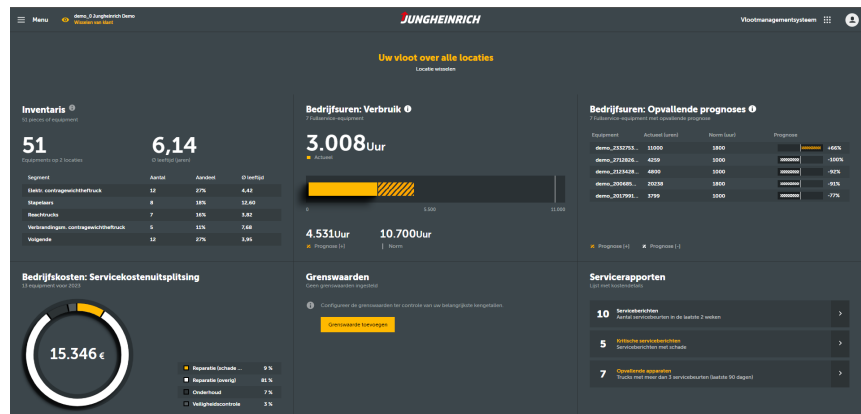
Menu demo_0 Jungheinrich Demo
Wisselen van klant

JUNGHEINRICH

Vlootmanagementsysteem

Uw vloot over alle locaties
Locatie wisselen

Inventaris
51 pieces of equipment

51
Equipments op 2 locaties

6,14
Ø leeftijd (jaren)

| Segment | Aantal | Aandeel | Ø leeftijd |
|---|---|---|---|
| Elektr. contragewichtheftruck | 12 | 27% | 4,42 |
| Stapelaars | 8 | 18% | 12,60 |
| Reachtrucks | 7 | 16% | 5,82 |
| Verbrandingsm. contragewichtheftruck | 5 | 11% | 7,68 |
| Volgende | 12 | 27% | 3,95 |

Bedrijfsuren: Verbruik
7 Fullservice-equipment

3.008Uur
Actueel

0 5.500 11.000

4.531Uur
Prognose (+)

10.700Uur
Norm

Bedrijfsuren: Opvallende prognoses
7 Fullservice-equipment met opvallende prognose

| Equipment | Actueel (uren) | Norm (uur) | Prognose |
|---|---|---|---|
| demo_2332753... | 11000 | 1800 | +66% |
| demo_2712826... | 4259 | 1000 | -100% |
| demo_2123428... | 4800 | 1000 | -92% |
| demo_200685... | 20238 | 1800 | -91% |
| demo_2017991... | 3799 | 1000 | -77% |

Prognose (+) Prognose (-)

Bedrijfskosten: Servicekostenuitsplitsing
13 equipment voor 2023

15.346€

Reparatie (schade ... 9 %
Reparatie (overig) 81 %
Onderhoud 7 %
Veiligheidscontrole 3 %

Grenswaarden
Geen grenswaarden ingesteld

Configureer de grenswaarden ter controle van uw belangrijkste kengetallen

Grenswaarde toevoegen

Servicerapporten
Lijst met kostendetails

10 Serviceberichten
Aantal servicebeurten in de laatste 2 weken

5 Kritische serviceberichten
Serviceberichten met schade

7 Opvallende apparaten
Trucks met meer dan 3 servicebeurten (laatste 90 dagen)